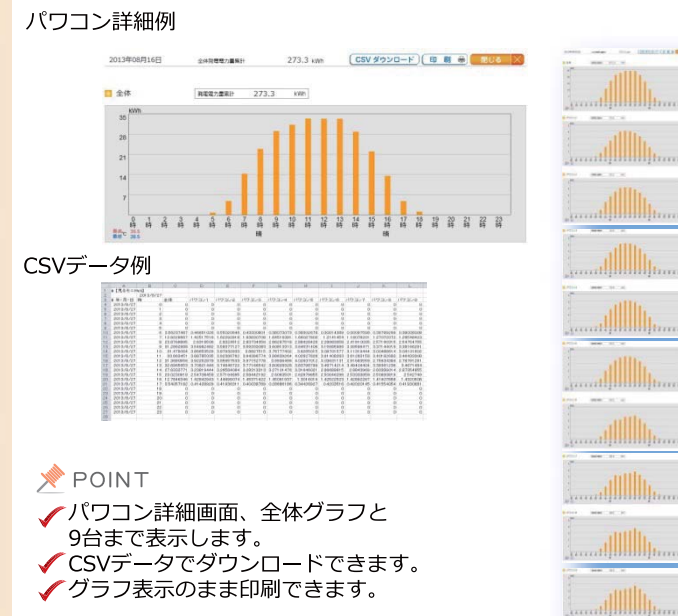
パワコン詳細例

2013年08月16日 全体発電電力量累計 273.3 kWh CSVダウンロード 印刷 閉じる

全体 発電電力量累計 273.3 kWh

kWh

35
28
21
14
7
0

0時 1時 2時 3時 4時 5時 6時 7時 8時 9時 10時 11時 12時 13時 14時 15時 16時 17時 18時 19時 20時 21時 22時 23時

晴 晴

CSVデータ例

POINT

パワコン詳細画面、全体グラフと9台まで表示します。

CSVデータでダウンロードできます。

グラフ表示のまま印刷できます。